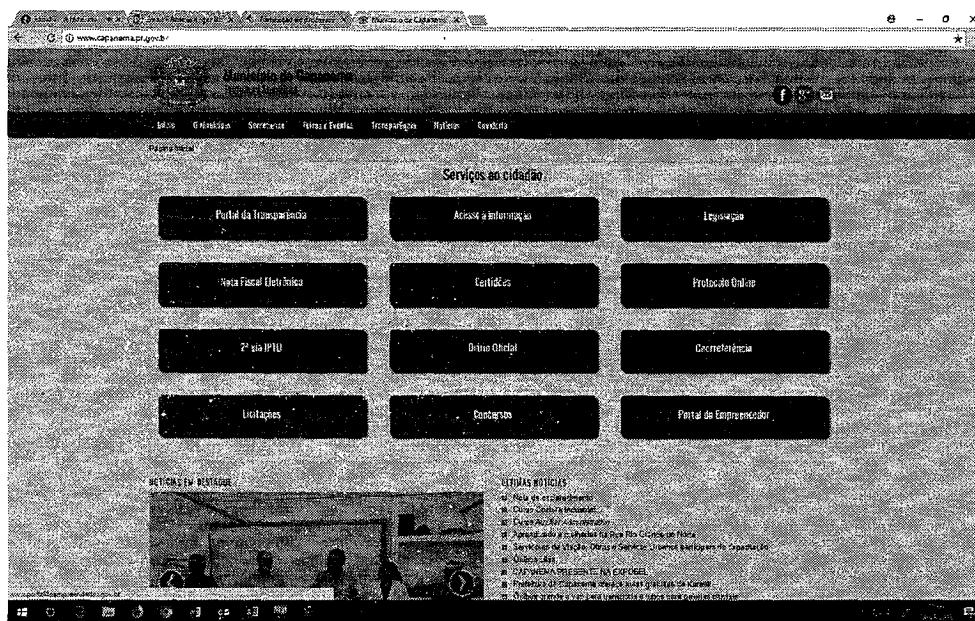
www.capanema.pr.gov.br

Município de Capanema

Início Município Secretarias Feiras e Eventos Transparência Notícias Ouvidoria

Página Inicial

Serviços ao cidadão

Portal da Transparência

Acesso à Informação

Legislação

Nota Fiscal Eletrônica

Certidões

Protocolo Online

2ª via IPTU

Diário Oficial

Geoprocessamento

Licitações

Concursos

Portal do Empreendedor

NOTÍCIAS EM DESTAQUE

ÚLTIMAS NOTÍCIAS

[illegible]

Curso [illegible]

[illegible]

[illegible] Rua Rio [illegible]

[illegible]

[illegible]

CAPANEMA PRESENTE NA EXPOBEL

Prefeitura de Capanema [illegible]

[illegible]